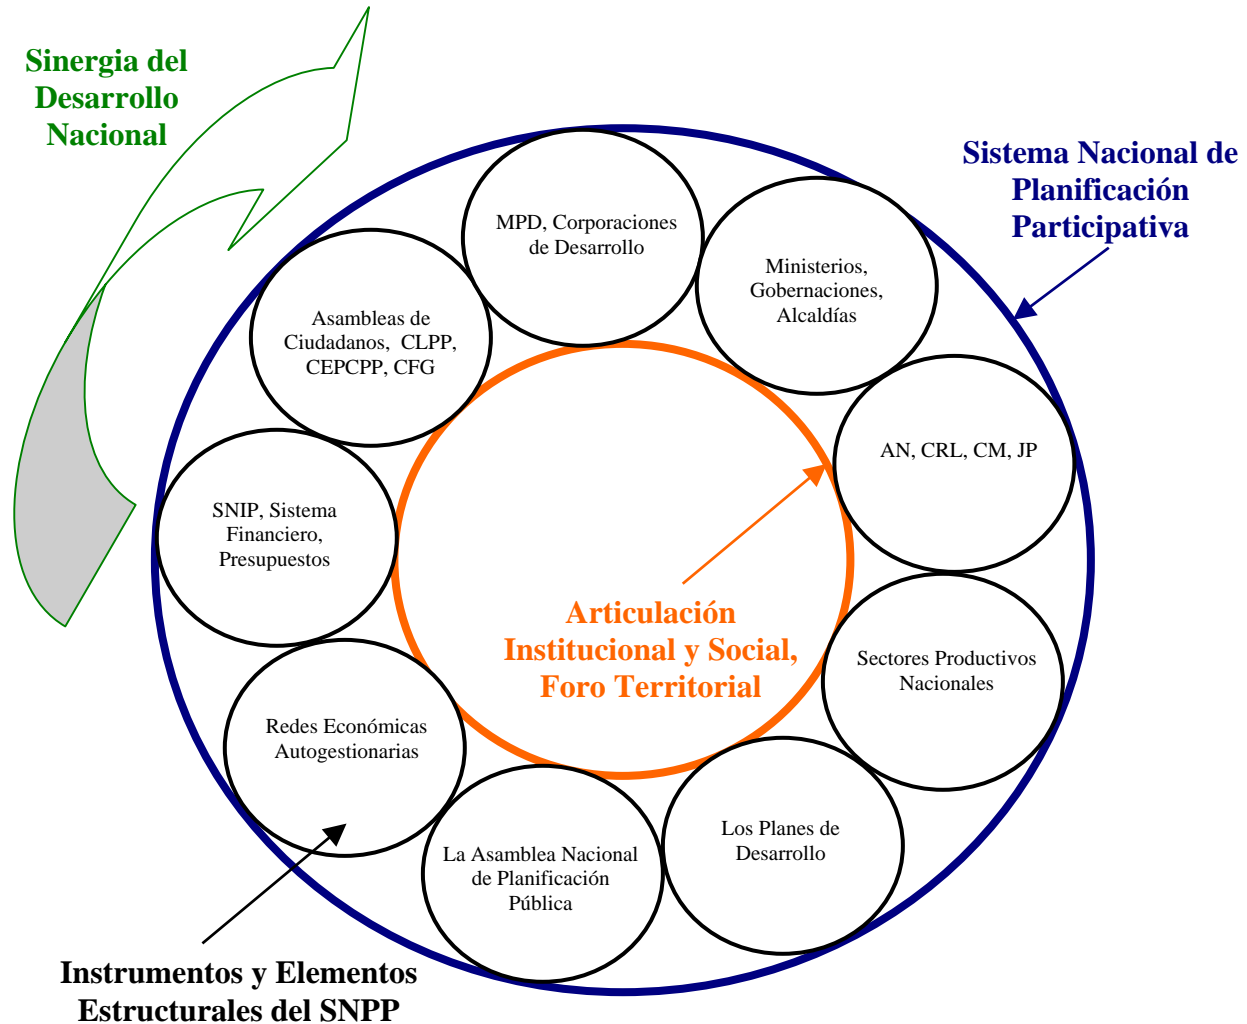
Sinergia del Desarrollo Nacional

Sistema Nacional de Planificación Participativa

MPD, Corporaciones de Desarrollo

Ministerios, Gobernaciones, Alcaldías

Asambleas de Ciudadanos, CLPP, CEPCPP, CFG

AN, CRL, CM, JP

SNIP, Sistema Financiero, Presupuestos

Articulación Institucional y Social, Foro Territorial

Sectores Productivos Nacionales

Redes Económicas Autogestionarias

Los Planes de Desarrollo

La Asamblea Nacional de Planificación Pública

Instrumentos y Elementos Estructurales del SNPP